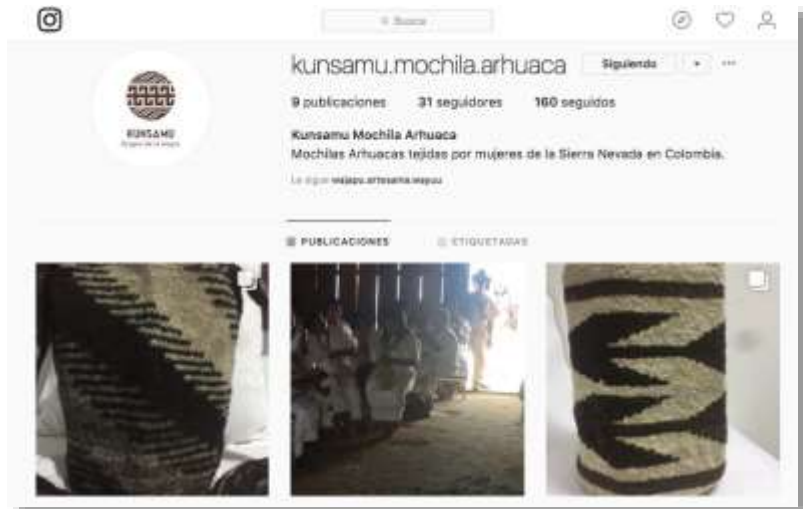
Buscar

kunsamu.mochila.arhuaca Siguiendo ▾ ···

9 publicaciones 31 seguidores 160 seguidos

Kunsamu Mochila Arhuaca
Mochilas Arhuacas tejidas por mujeres de la Sierra Nevada en Colombia.

Le sigue wajapu.artesania.wayuu

KUNSAMU
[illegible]

PUBLICACIONES ETIQUETADAS